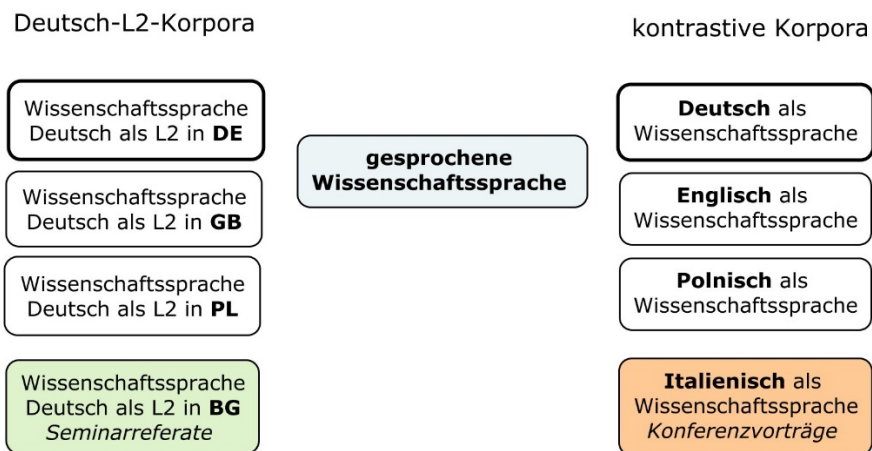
Deutsch-L2-Korpora

Wissenschaftssprache Deutsch als L2 in **DE**

Wissenschaftssprache Deutsch als L2 in **GB**

Wissenschaftssprache Deutsch als L2 in **PL**

Wissenschaftssprache Deutsch als L2 in **BG**
*Seminarreferate*

**gesprochene Wissenschaftssprache**

kontrastive Korpora

**Deutsch** als Wissenschaftssprache

**Englisch** als Wissenschaftssprache

**Polnisch** als Wissenschaftssprache

**Italienisch** als Wissenschaftssprache
*Konferenzvorträge*